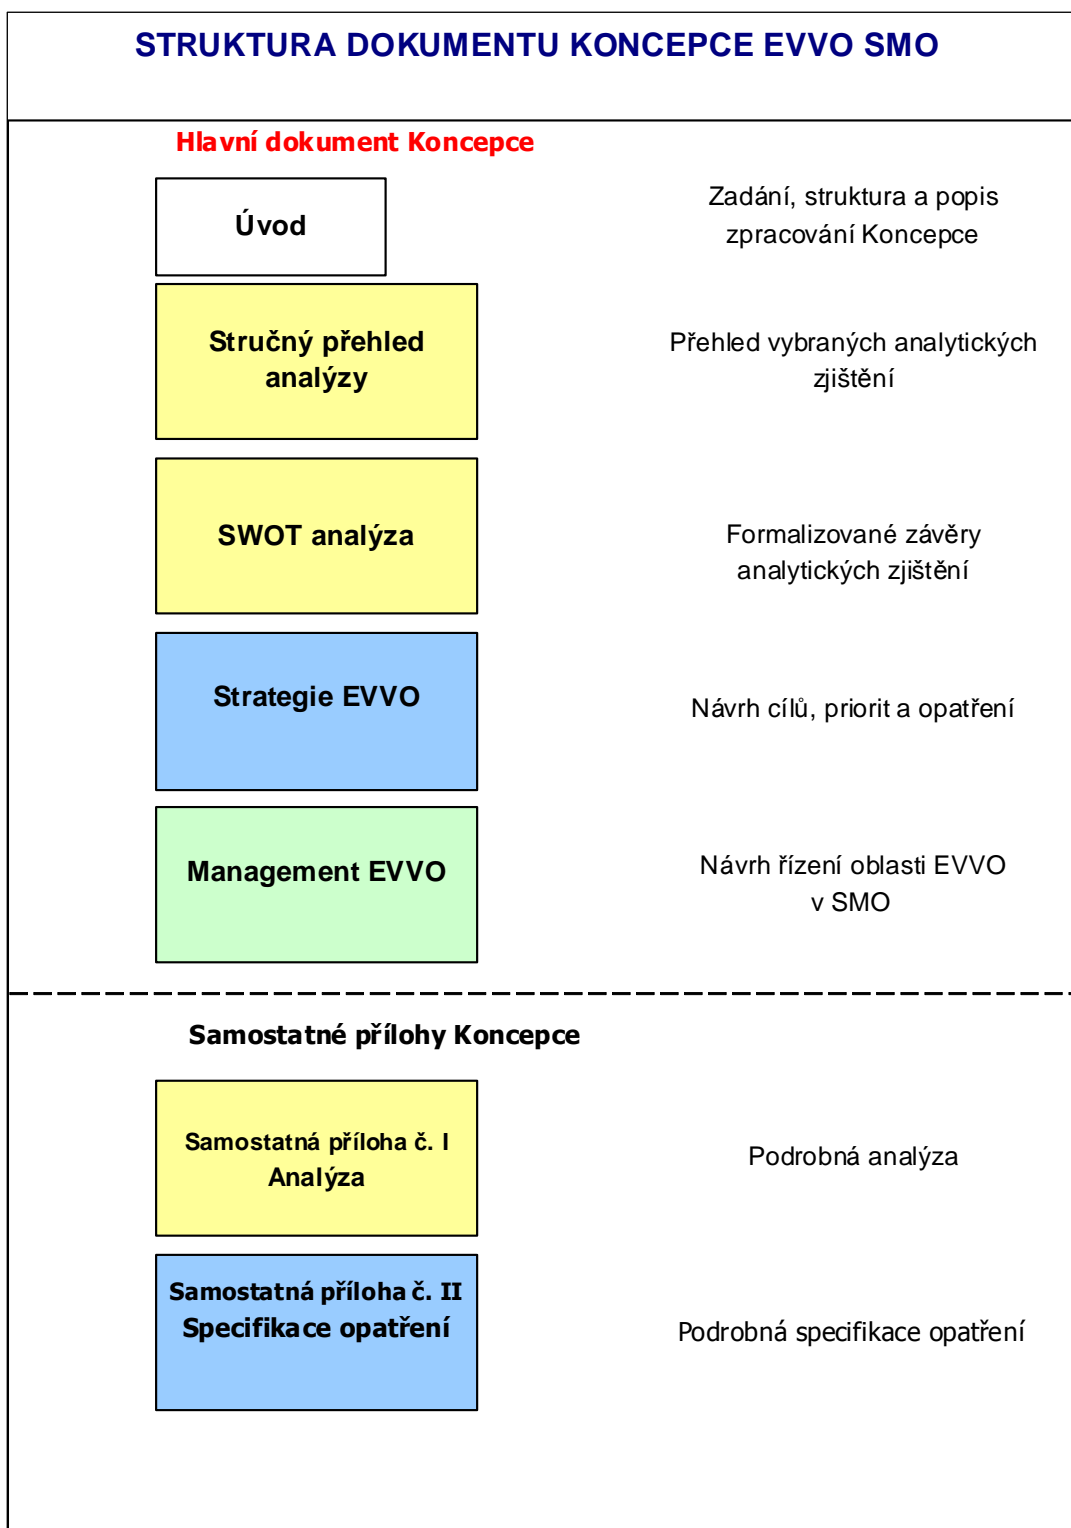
STRUKTURA DOKUMENTU KONCEPCE EVVO SMO

Hlavní dokument Koncepce

Úvod

Zadání, struktura a popis zpracování Koncepce

Stručný přehled analýzy

Přehled vybraných analytických zjištění

SWOT analýza

Formalizované závěry analytických zjištění

Strategie EVVO

Návrh cílů, priorit a opatření

Management EVVO

Návrh řízení oblasti EVVO v SMO

Samostatné přílohy Koncepce

Samostatná příloha č. I
Analýza

Podrobná analýza

Samostatná příloha č. II
Specifikace opatření

Podrobná specifikace opatření